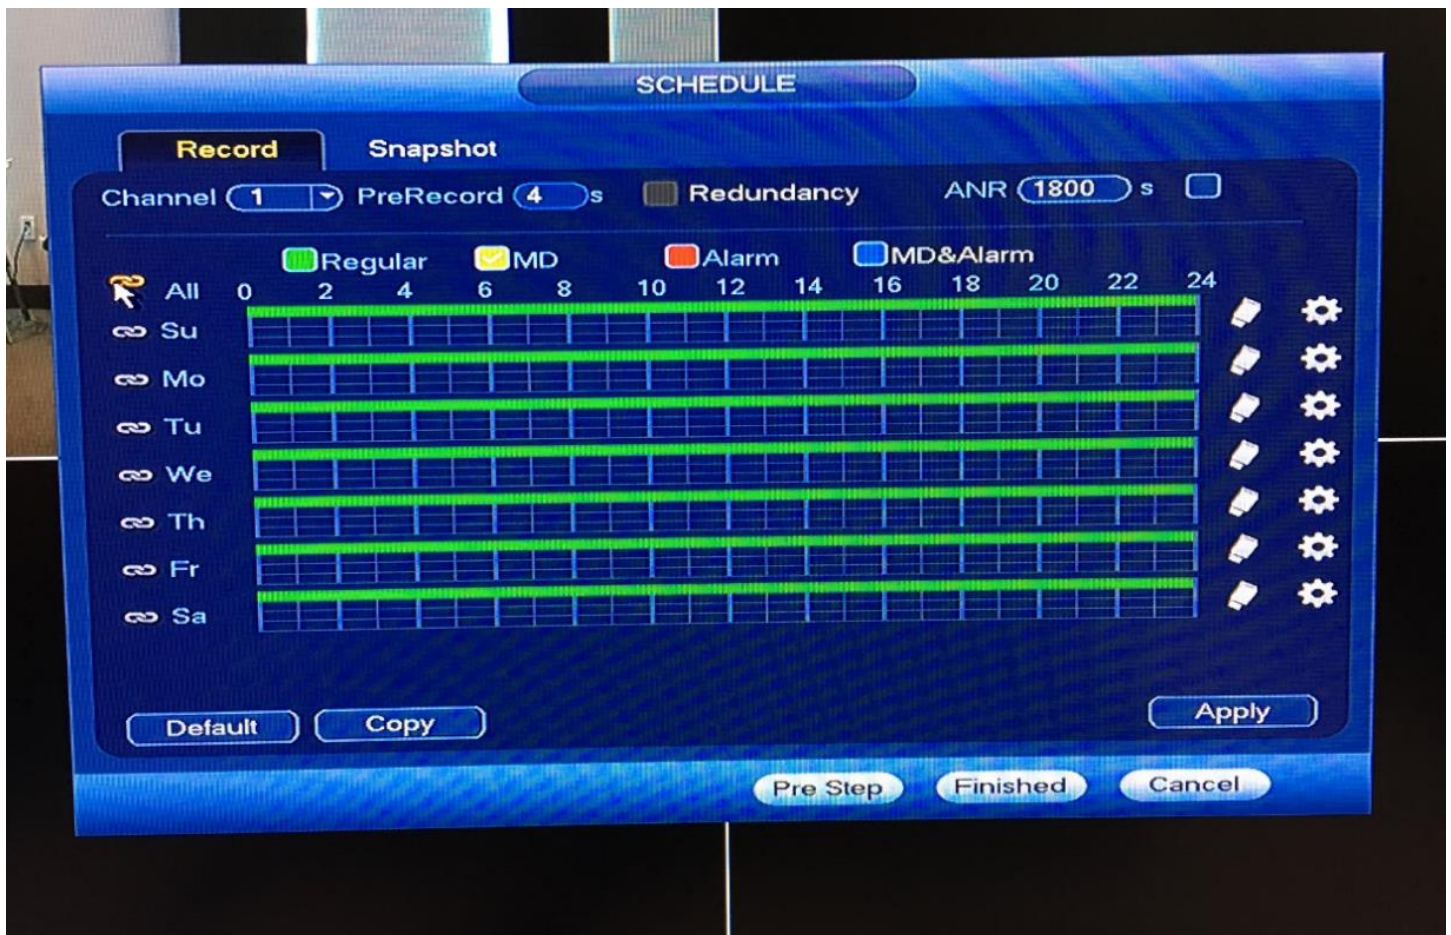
SCHEDULE

Record Snapshot

Channel 1 PreRecord 4 s Redundancy ANR 1800 s

Regular MD Alarm MD&Alarm

All 0 2 4 6 8 10 12 14 16 18 20 22 24

Su
Mo
Tu
We
Th
Fr
Sa

Default Copy Apply

Pre Step Finished Cancel